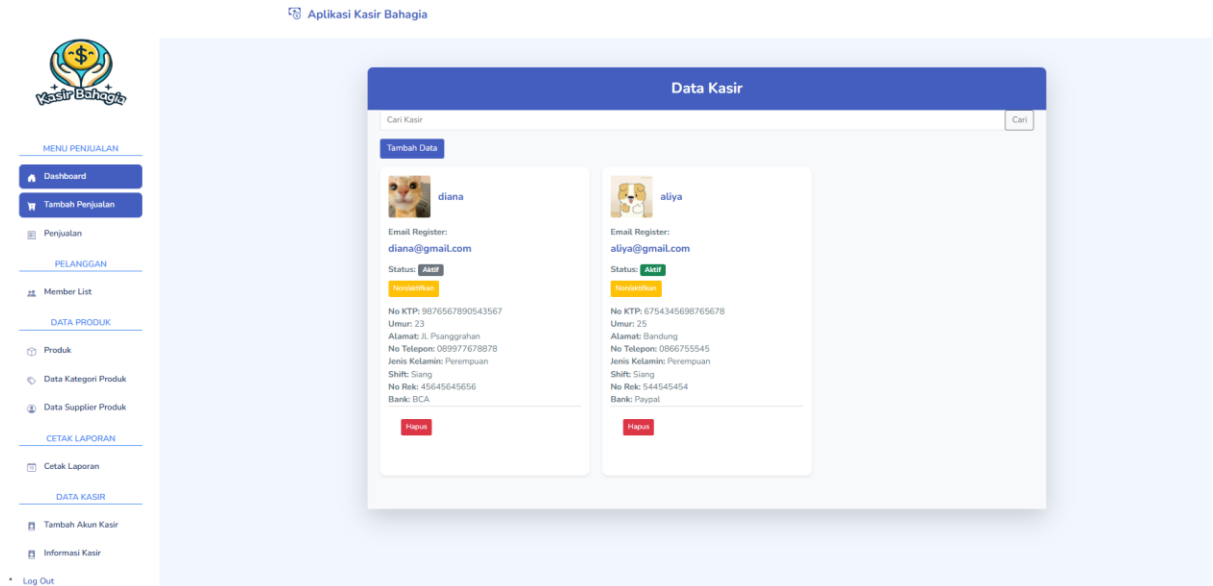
Aplikasi Kasir Bahagia

Kasir Bahagia

MENU PENJUALAN

Dashboard

Tambah Penjualan

Penjualan

PELANGGAN

Member List

DATA PRODUK

Produk

Data Kategori Produk

Data Supplier Produk

CETAK LAPORAN

Cetak Laporan

DATA KASIR

Tambah Akun Kasir

Informasi Kasir

Log Out

Data Kasir

Cari Kasir

Cari

Tambah Data

diana

Email Register:
diana@gmail.com

Status: Aktif

Nonaktifkan

No KTP: 9876567890543567
Umur: 23
Alamat: Jl. Psanggrahan
No Telepon: 089977678878
Jenis Kelamin: Perempuan
Shift: Siang
No Rek: 45645645656
Bank: BCA

Hapus

aliya

Email Register:
aliya@gmail.com

Status: Aktif

Nonaktifkan

No KTP: 6754345698765678
Umur: 25
Alamat: Bandung
No Telepon: 0866755545
Jenis Kelamin: Perempuan
Shift: Siang
No Rek: 544545454
Bank: Paypal

Hapus